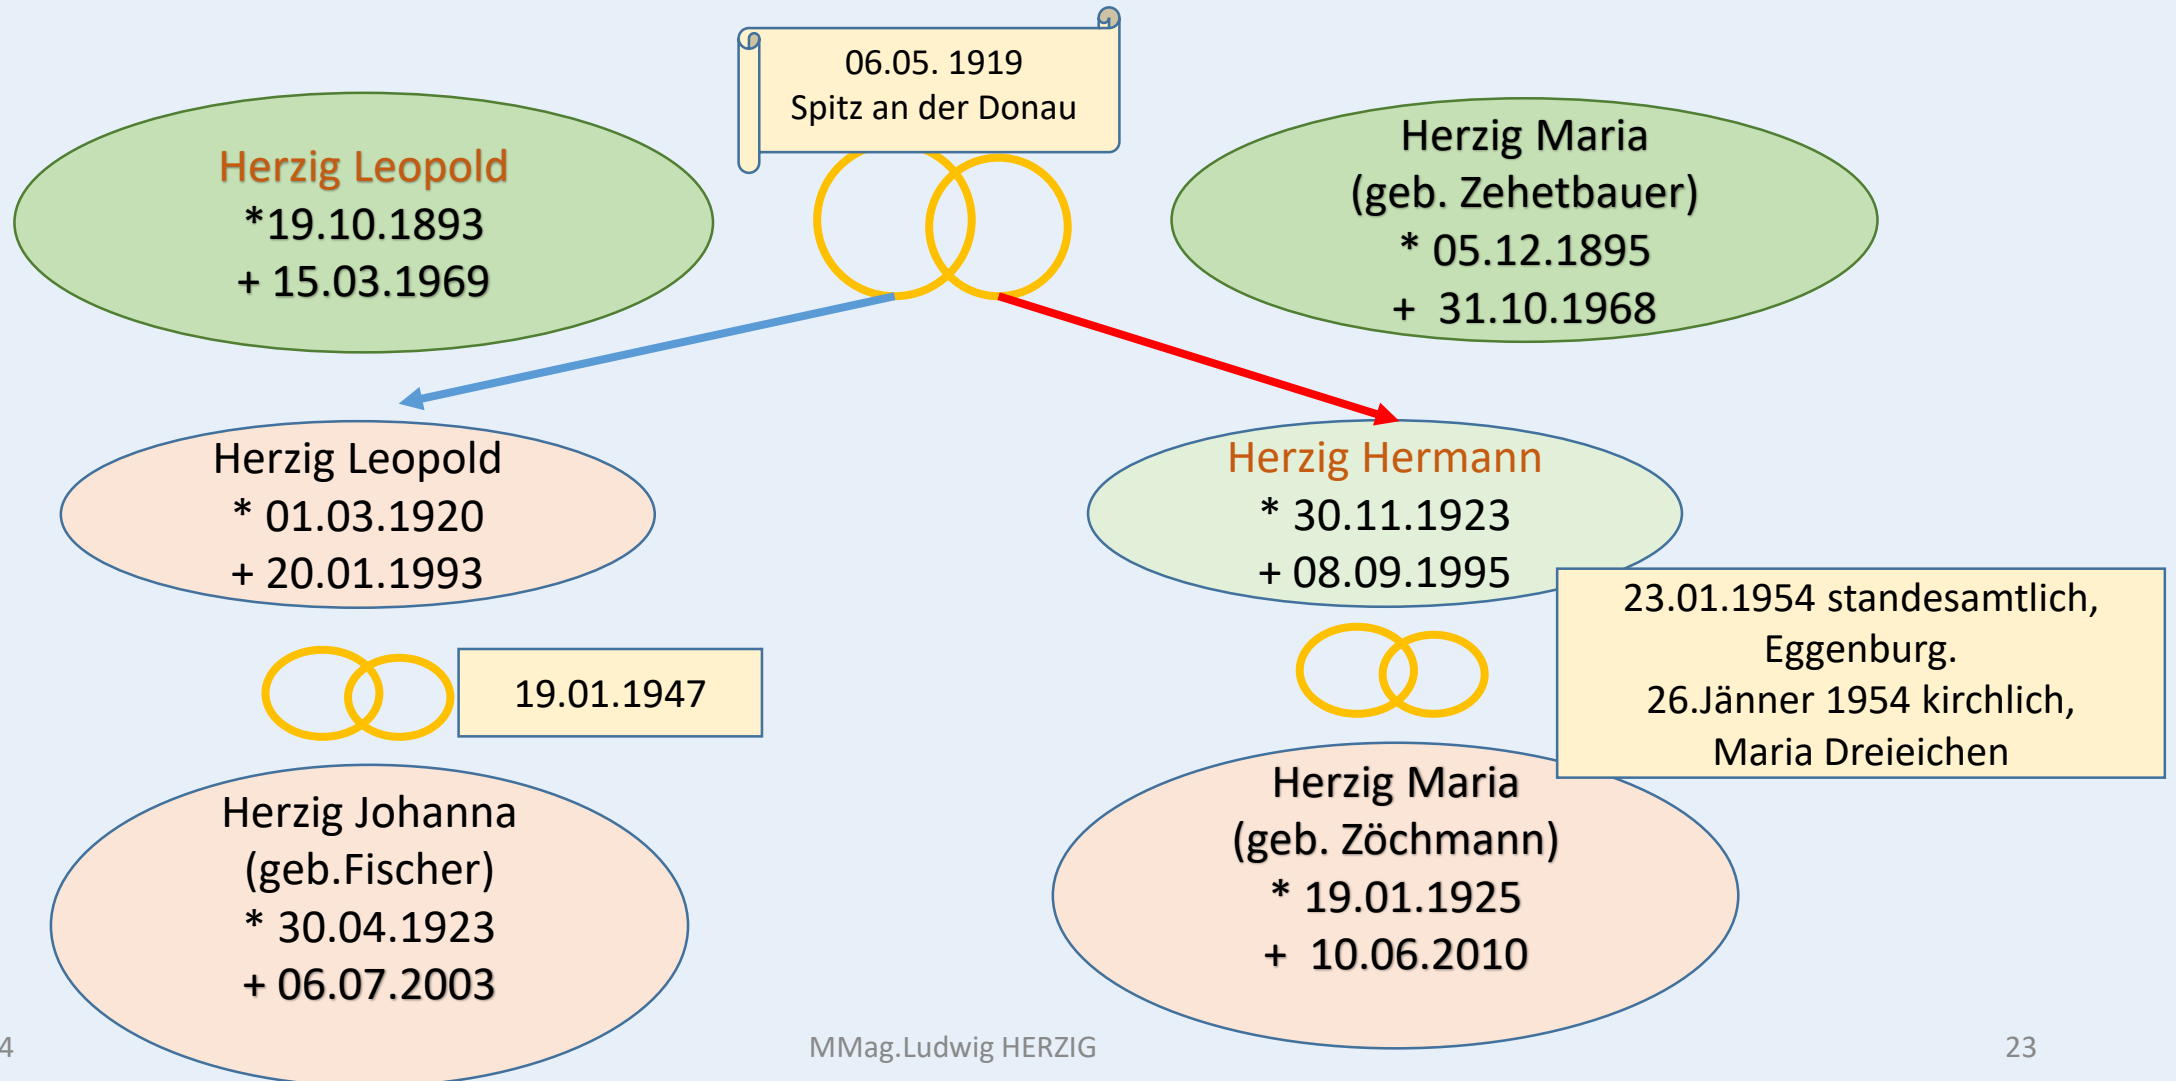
06.05. 1919
Spitz an der Donau

Herzig Leopold
*19.10.1893
+ 15.03.1969

Herzig Maria
(geb. Zehetbauer)
* 05.12.1895
+ 31.10.1968

Herzig Leopold
* 01.03.1920
+ 20.01.1993

Herzig Hermann
* 30.11.1923
+ 08.09.1995

23.01.1954 standesamtlich, Eggenburg.
26.Jänner 1954 kirchlich, Maria Dreieichen

19.01.1947

Herzig Johanna
(geb.Fischer)
* 30.04.1923
+ 06.07.2003

Herzig Maria
(geb. Zöchmann)
* 19.01.1925
+ 10.06.2010

4

MMag.Ludwig HERZIG

23